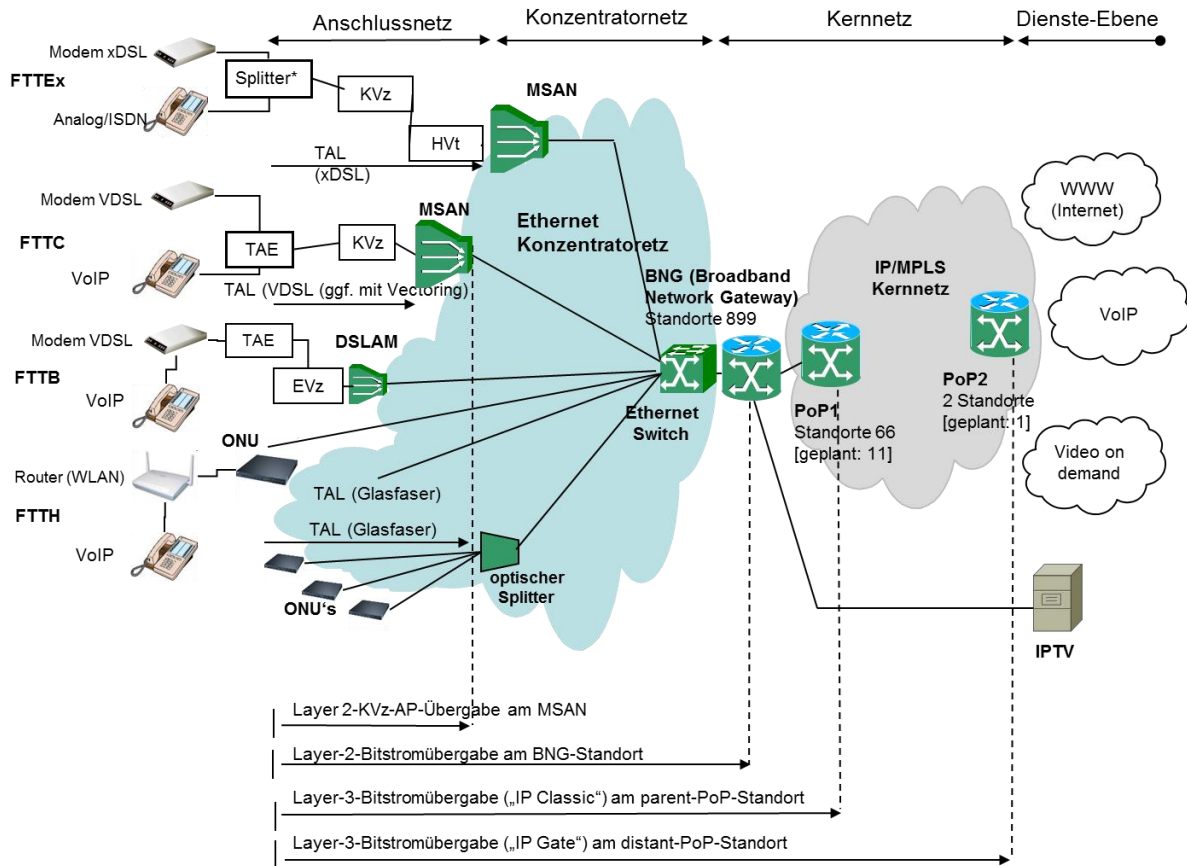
Anschlussnetz
Konzentratornetz
Kernnetz
Dienste-Ebene

Modem xDSL
FTTEx
Splitter*
KVz
Analog/ISDN
MSAN
HVt
TAL
(xDSL)

Modem VDSL
FTTC
TAE
KVz
MSAN
VoIP
TAL (VDSL (ggf. mit Vectoring)

Ethernet
Konzentratoretz

BNG (Broadband
Network Gateway)
Standorte 899

IP/MPLS
Kernnetz

WWW
(Internet)

VoIP

Modem VDSL
TAE
DSLAM
FTTB
EVz
VoIP

Ethernet
Switch

PoP1
Standorte 66
[geplant: 11]

PoP2
2 Standorte
[geplant: 1]

Video on
demand

ONU
Router (WLAN)
TAL (Glasfaser)
FTTH
TAL (Glasfaser)
VoIP
optischer
Splitter
ONU's

IPTV

Layer 2-KVz-AP-Übergabe am MSAN
Layer-2-Bitstromübergabe am BNG-Standort
Layer-3-Bitstromübergabe („IP Classic") am parent-PoP-Standort
Layer-3-Bitstromübergabe („IP Gate") am distant-PoP-Standort